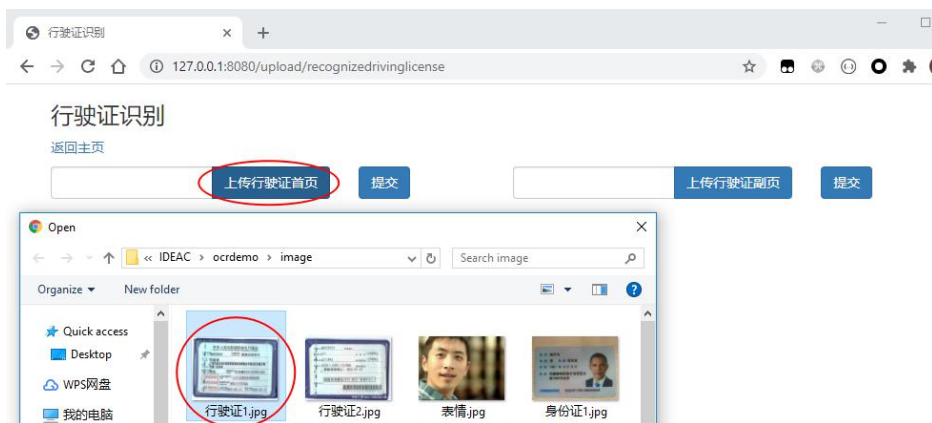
行驶证识别 ×

127.0.0.1:8080/upload/recognizedrivinglicense

行驶证识别

返回主页

上传行驶证首页 提交

上传行驶证副页 提交

Open

« IDEAC › ocrdemo › image

Search image

Organize ▾ New folder

Quick access

Desktop

WPS网盘

我的电脑

行驶证1.jpg

行驶证2.jpg

表情.jpg

身份证1.jpg